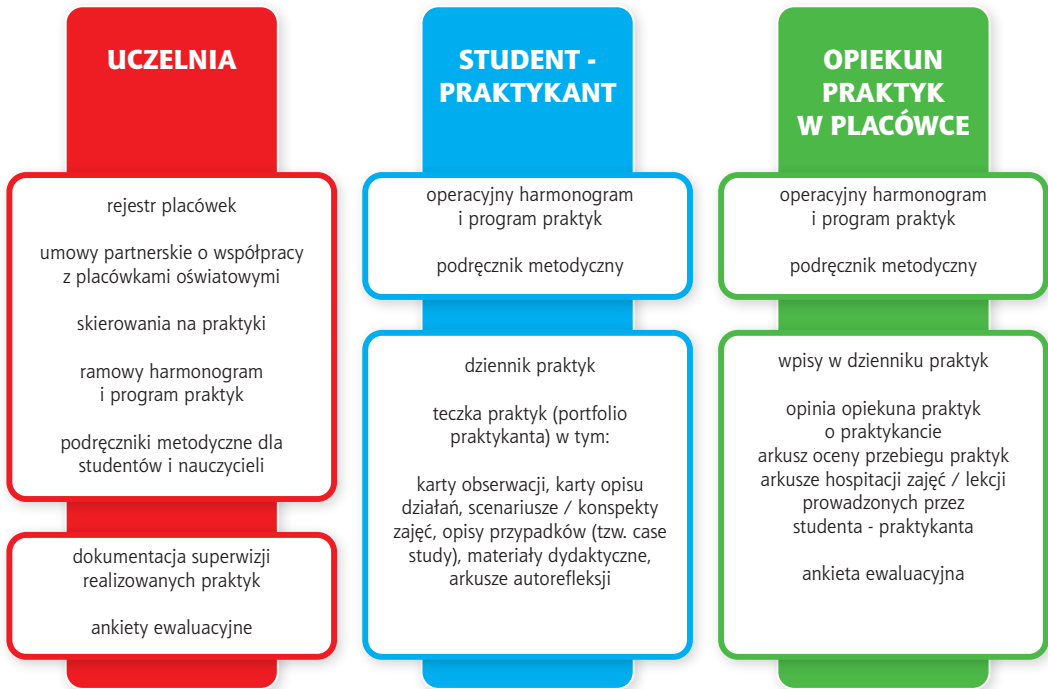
UCZELNIA

rejestr placówek

umowy partnerskie o współpracy z placówkami oświatowymi

skierowania na praktyki

ramowy harmonogram i program praktyk

podręczniki metodyczne dla studentów i nauczycieli

dokumentacja superwizji realizowanych praktyk

ankiety ewaluacyjne

STUDENT - PRAKTYKANT

operacyjny harmonogram i program praktyk

podręcznik metodyczny

dziennik praktyk

teczka praktyk (portfolio praktykanta) w tym:

karty obserwacji, karty opisu działań, scenariusze / konspekty zajęć, opisy przypadków (tzw. case study), materiały dydaktyczne, arkusze autorefleksji

OPIEKUN PRAKTYK W PLACÓWCE

operacyjny harmonogram i program praktyk

podręcznik metodyczny

wpisy w dzienniku praktyk

opinia opiekuna praktyk o praktykancie
arkusz oceny przebiegu praktyk
arkusze hospitacji zajęć / lekcji prowadzonych przez studenta - praktykanta

ankieta ewaluacyjna